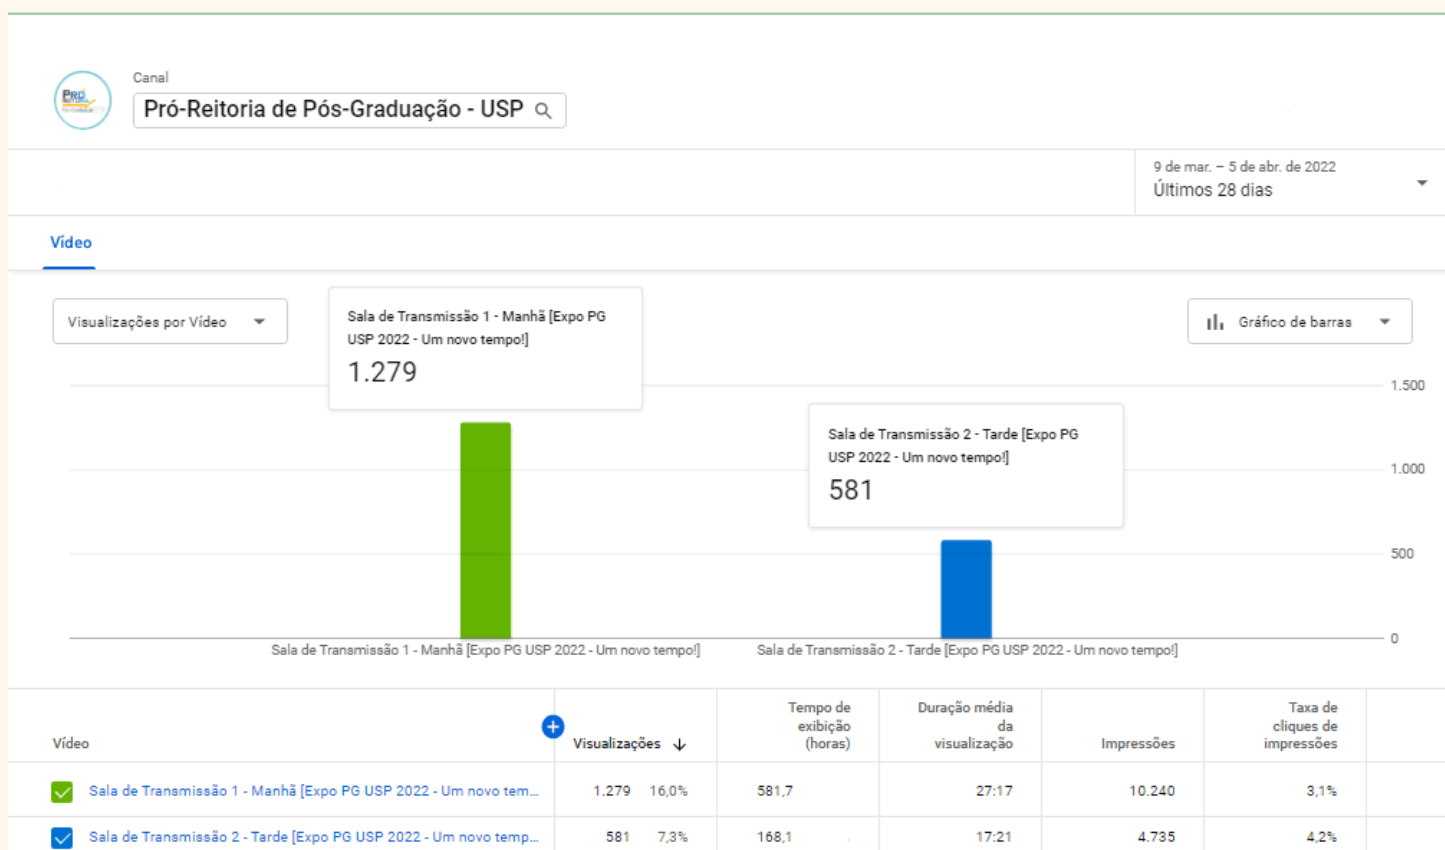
PRÓ

Canal

Pró-Reitoria de Pós-Graduação - USP

9 de mar. – 5 de abr. de 2022
Últimos 28 dias

Vídeo

Visualizações por Vídeo

Sala de Transmissão 1 - Manhã [Expo PG USP 2022 - Um novo tempo!]
1.279

Gráfico de barras

Sala de Transmissão 2 - Tarde [Expo PG USP 2022 - Um novo tempo!]
581

1.500
1.000
500
0

Sala de Transmissão 1 - Manhã [Expo PG USP 2022 - Um novo tempo!]
Sala de Transmissão 2 - Tarde [Expo PG USP 2022 - Um novo tempo!]

| Vídeo | Visualizações | | Tempo de exibição (horas) | Duração média da visualização | Impressões | Taxa de cliques de impressões |
|---|---|---|---|---|---|---|
| Sala de Transmissão 1 - Manhã [Expo PG USP 2022 - Um novo tem... | 1.279 | 16,0% | 581,7 | 27:17 | 10.240 | 3,1% |
| Sala de Transmissão 2 - Tarde [Expo PG USP 2022 - Um novo temp... | 581 | 7,3% | 168,1 | 17:21 | 4.735 | 4,2% |